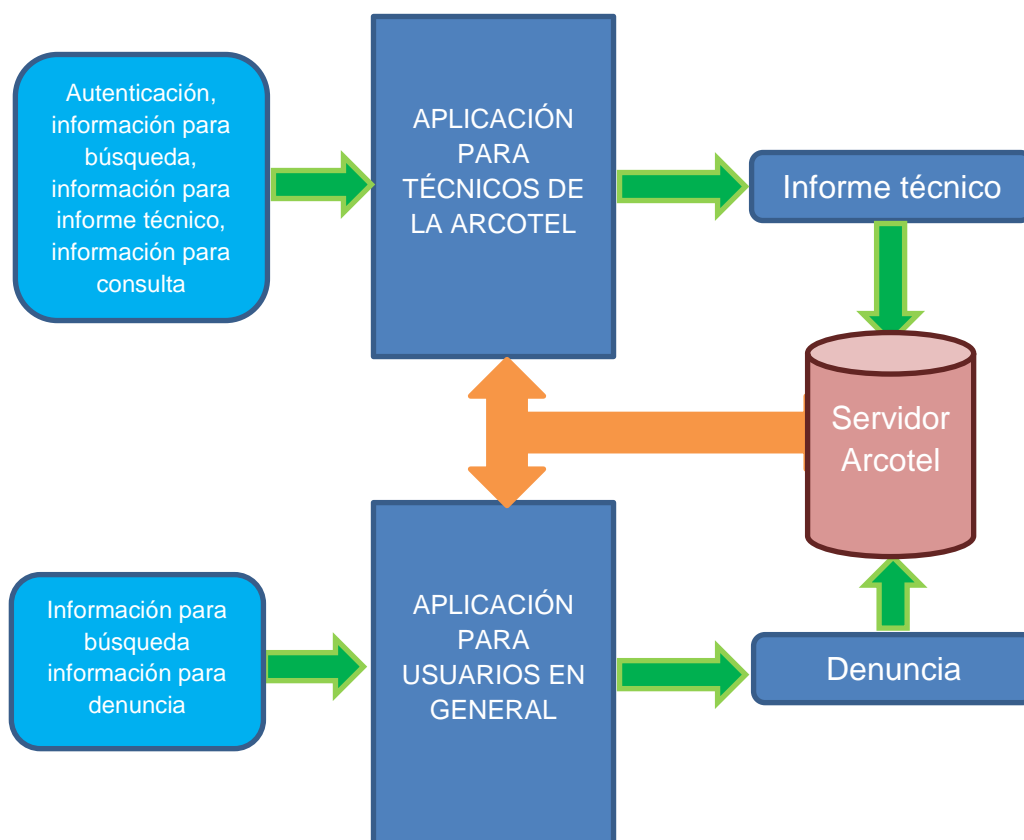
Autenticación, información para búsqueda, información para informe técnico, información para consulta

APLICACIÓN PARA TÉCNICOS DE LA ARCOTEL

Informe técnico

Servidor Arcotel

Información para búsqueda información para denuncia

APLICACIÓN PARA USUARIOS EN GENERAL

Denuncia